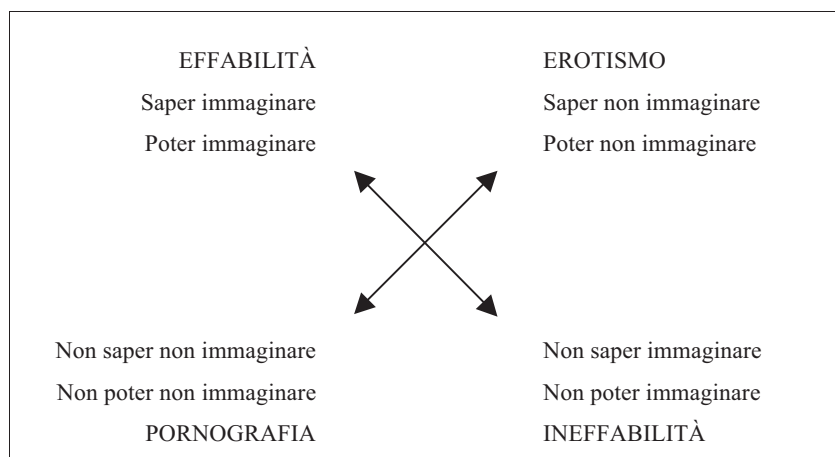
EFFABILITÀ
Saper immaginare
Poter immaginare

EROTISMO
Saper non immaginare
Poter non immaginare

Non saper non immaginare
Non poter non immaginare
PORNOGRAFIA

Non saper immaginare
Non poter immaginare
INEFFABILITÀ